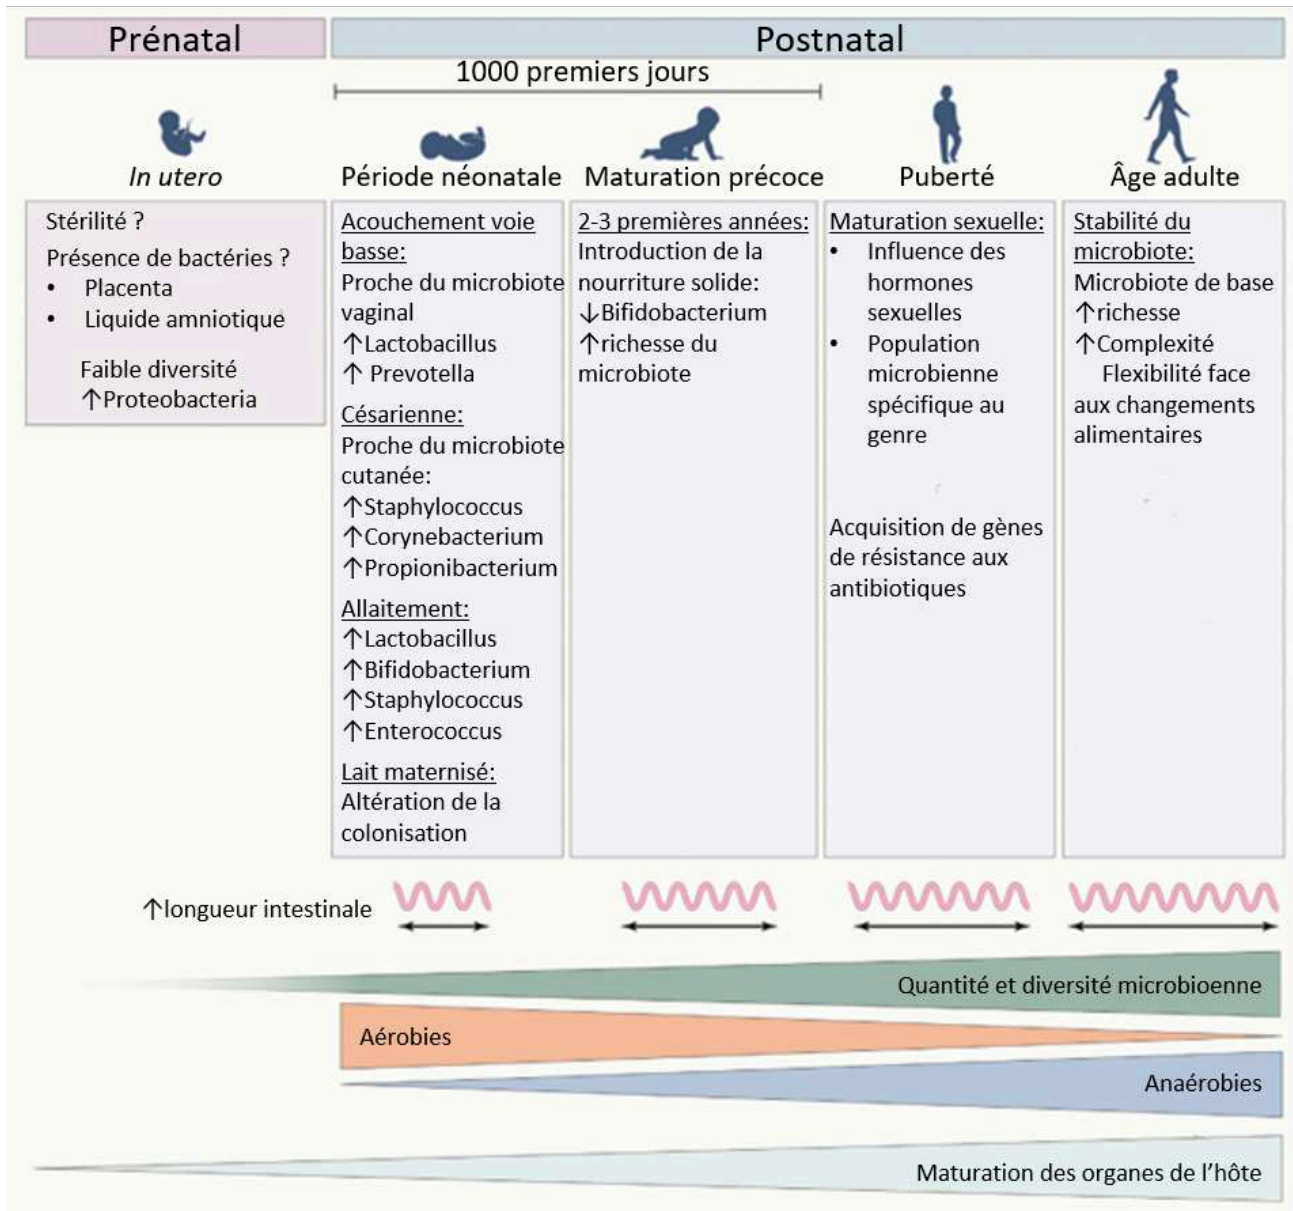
Prénatal

Postnatal

1000 premiers jours

In utero

Période néonatale

Maturation précoce

Puberté

Âge adulte

Stérilité ?

Présence de bactéries ?
• Placenta
• Liquide amniotique

Faible diversité
↑Proteobacteria

Acouchement voie basse:
Proche du microbiote vaginal
↑Lactobacillus
↑ Prevotella

Césarienne:
Proche du microbiote cutanée:
↑Staphylococcus
↑Corynebacterium
↑Propionibacterium

Allaitement:
↑Lactobacillus
↑Bifidobacterium
↑Staphylococcus
↑Enterococcus

Lait maternisé:
Altération de la colonisation

2-3 premières années:
Introduction de la nourriture solide:
↓Bifidobacterium
↑richesse du microbiote

Maturation sexuelle:
• Influence des hormones sexuelles
• Population microbienne spécifique au genre

Acquisition de gènes de résistance aux antibiotiques

Stabilité du microbiote:
Microbiote de base
↑richesse
↑Complexité
Flexibilité face aux changements alimentaires

↑longueur intestinale

Quantité et diversité microbioenne

Aérobies

Anaérobies

Maturation des organes de l'hôte